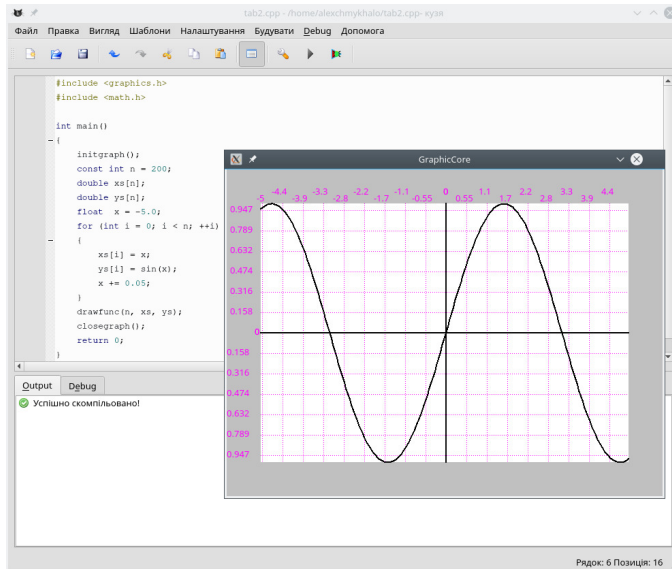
tab2.cpp - /home/alexchmykhalo/tab2.cpp- кузя

Файл Правка Вигляд Шаблони Налаштування Будувати Debug Допомога

#include <graphics.h>
#include <math.h>

int main()
{
initgraph();
const int n = 200;
double xs[n];
double ys[n];
float x = -5.0;
for (int i = 0; i < n; ++i)
{
xs[i] = x;
ys[i] = sin(x);
x += 0.05;
}
drawfunc(n, xs, ys);
closegraph();
return 0;
}

GraphicCore

-5 -4.4 -3.9 -3.3 -2.8 -2.2 -1.7 -1.1 -0.55 0 0.55 1.1 1.7 2.2 2.8 3.3 3.9 4.4

0.947
0.789
0.632
0.474
0.316
0.158
0
0.158
0.316
0.474
0.632
0.789
0.947

Output Debug

Успішно скомпільовано!

Рядок: 6 Позиція: 16